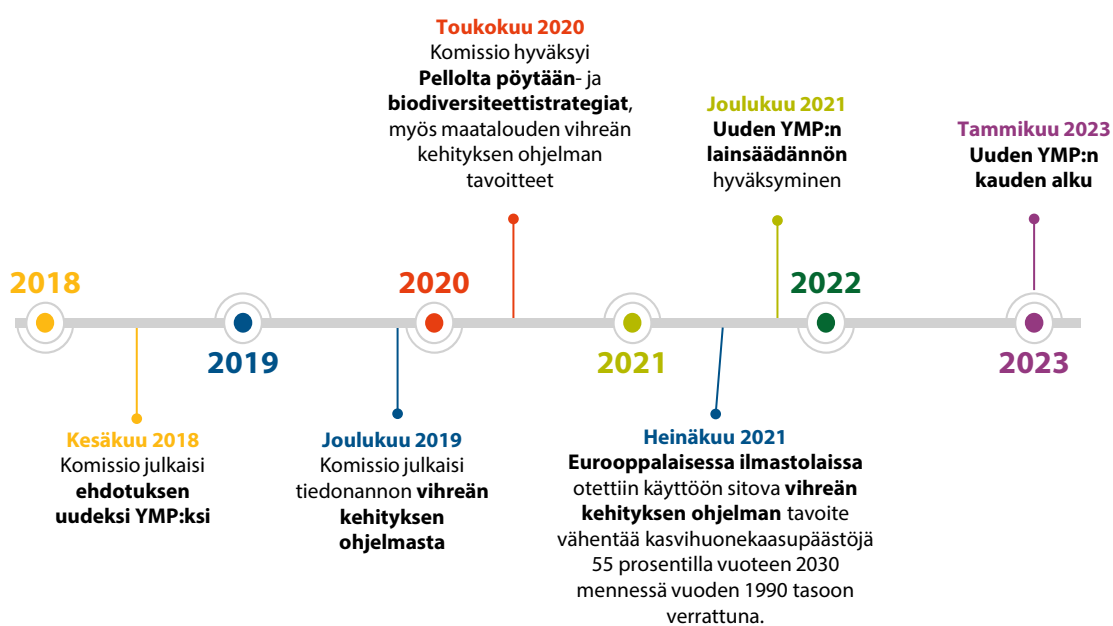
Toukokuu 2020
Komissio hyväksyi **Pellolta pöytään**- ja **biodiversiteettistrategiat**, myös maatalouden vihreän kehityksen ohjelman tavoitteet

Joulukuu 2021
**Uuden YMP:n lainsäädännön** hyväksyminen

Tammikuu 2023
**Uuden YMP:n kauden alku**

2018

2019

2020

2021

2022

2023

Kesäkuu 2018
Komissio julkaisi **ehdotuksen uudeksi YMP:ksi**

Joulukuu 2019
Komissio julkaisi tiedonannon **vihreän kehityksen ohjelmasta**

Heinäkuu 2021
**Eurooppalaisessa ilmastolaissa** otettiin käyttöön sitova **vihreän kehityksen ohjelman** tavoite vähentää kasvihuonekaasupäästöjä 55 prosentilla vuoteen 2030 mennessä vuoden 1990 tasoon verrattuna.